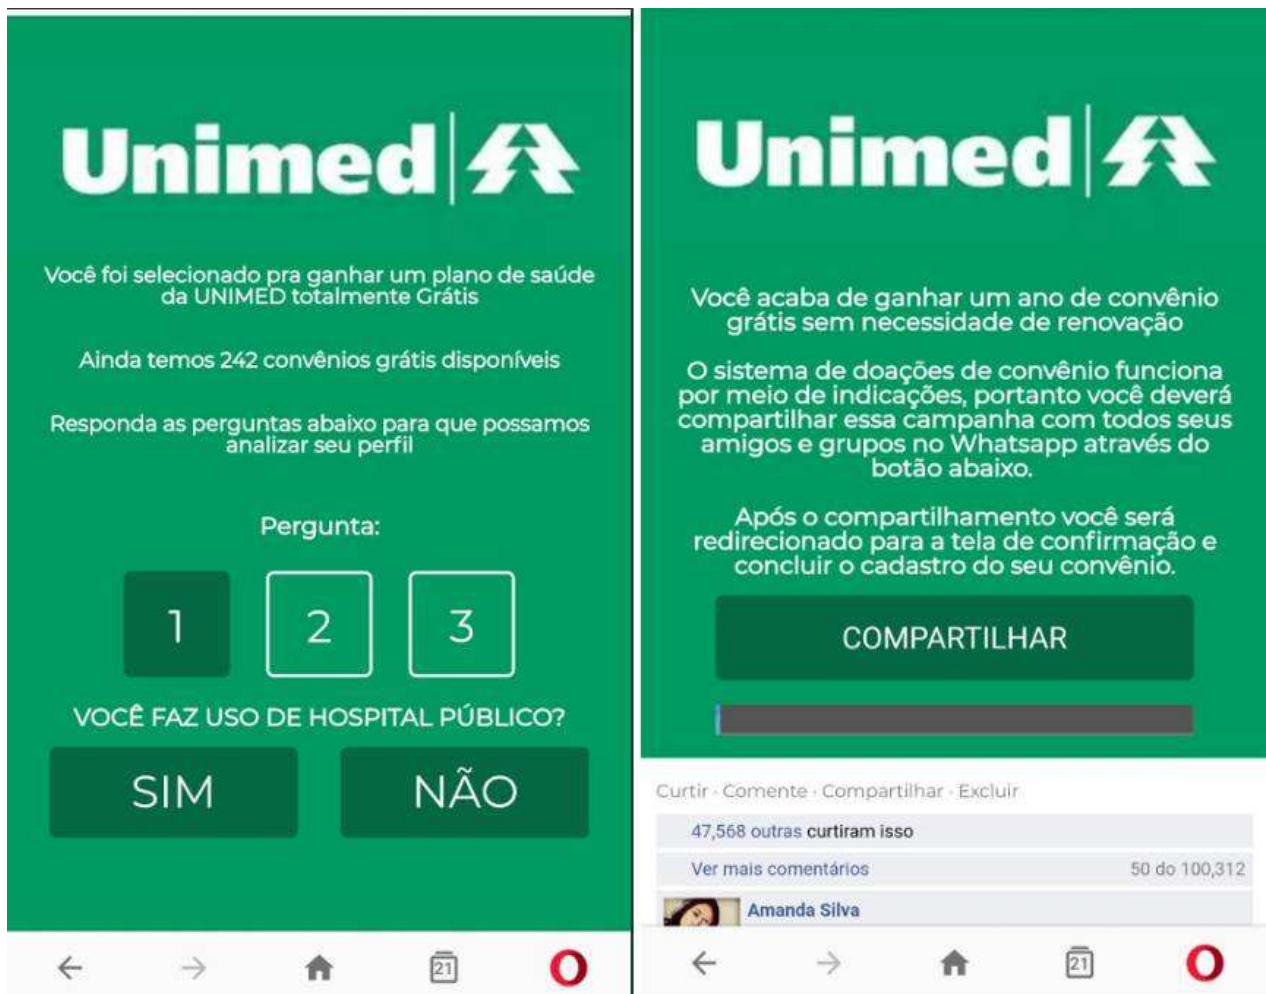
Unimed

Você foi selecionado pra ganhar um plano de saúde da UNIMED totalmente Grátis

Ainda temos 242 convênios grátis disponíveis

Responda as perguntas abaixo para que possamos analizar seu perfil

Pergunta:

1 2 3

VOCÊ FAZ USO DE HOSPITAL PÚBLICO?

SIM NÃO

21

Unimed

Você acaba de ganhar um ano de convênio grátis sem necessidade de renovação

O sistema de doações de convênio funciona por meio de indicações, portanto você deverá compartilhar essa campanha com todos seus amigos e grupos no Whatsapp através do botão abaixo.

Após o compartilhamento você será redirecionado para a tela de confirmação e concluir o cadastro do seu convênio.

COMPARTILHAR

Curtir · Comente · Compartilhar · Excluir

47,568 outras curtiram isso

Ver mais comentários 50 do 100,312

Amanda Silva

21